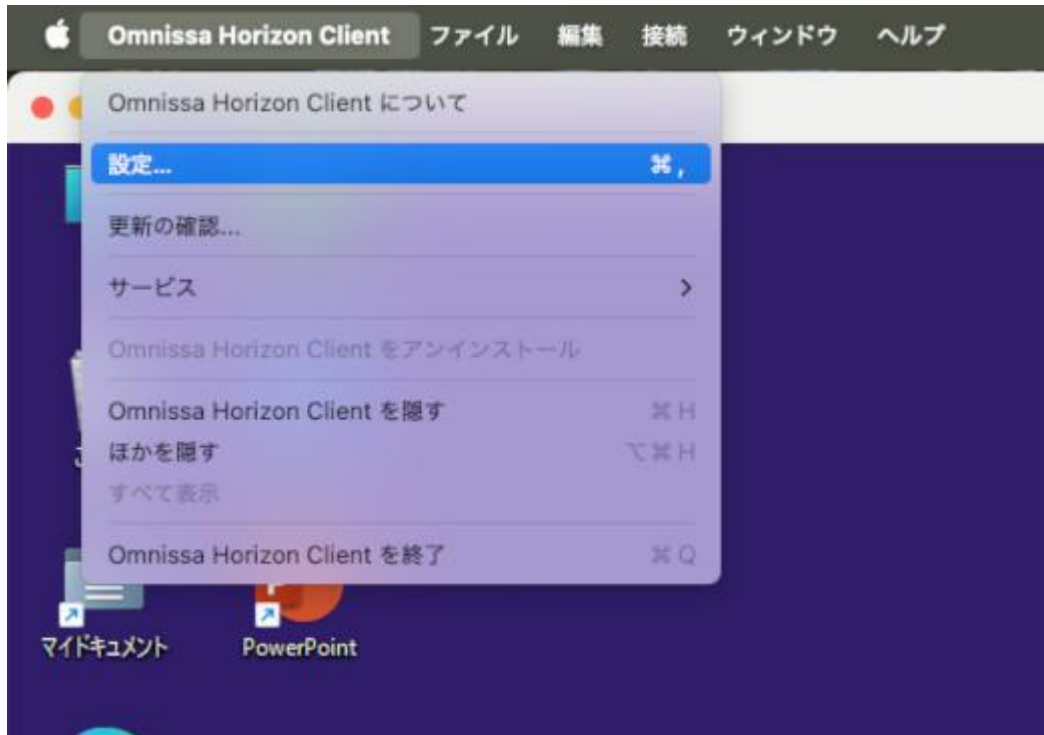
Omnissa Horizon Client ファイル 編集 接続 ウィンドウ ヘルプ

Omnissa Horizon Client について

設定... ⌘,

更新の確認...

サービス >

Omnissa Horizon Client をアンインストール

Omnissa Horizon Client を隠す ⌘H
ほかを隠す ⌥⌘H
すべて表示

Omnissa Horizon Client を終了 ⌘Q

マイドキュメント
PowerPoint